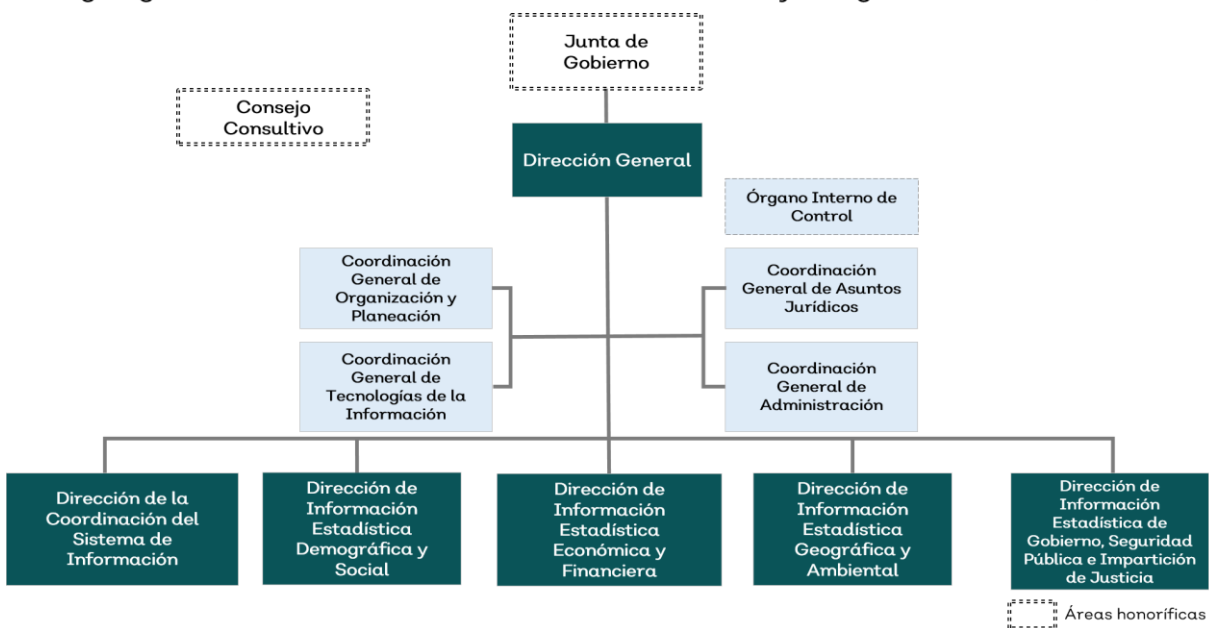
Junta de Gobierno

Consejo Consultivo

Dirección General

Órgano Interno de Control

Coordinación General de Organización y Planeación

Coordinación General de Asuntos Jurídicos

Coordinación General de Tecnologías de la Información

Coordinación General de Administración

Dirección de la Coordinación del Sistema de Información

Dirección de Información Estadística Demográfica y Social

Dirección de Información Estadística Económica y Financiera

Dirección de Información Estadística Geográfica y Ambiental

Dirección de Información Estadística de Gobierno, Seguridad Pública e Impartición de Justicia

Áreas honoríficas